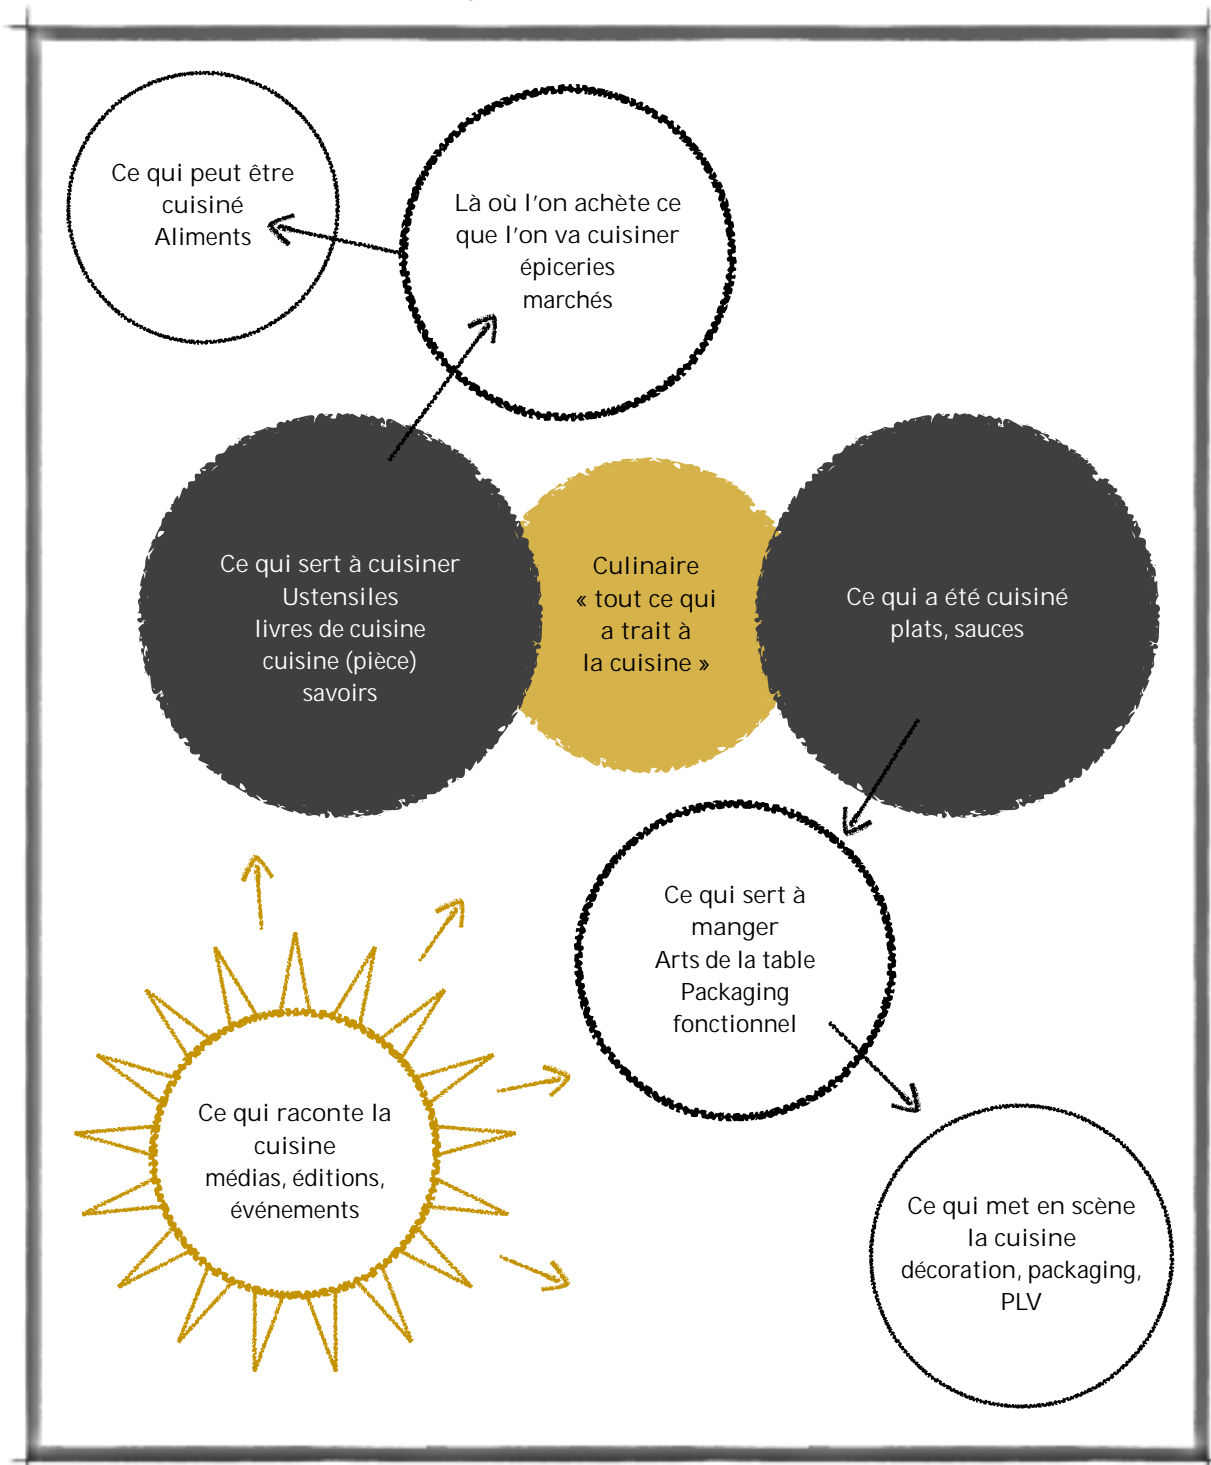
Ce qui peut être cuisiné
Aliments

Là où l'on achète ce que l'on va cuisiner
épiceries
marchés

Ce qui sert à cuisiner
Ustensiles
livres de cuisine
cuisine (pièce)
savoirs

Culinaire
« tout ce qui a trait à la cuisine »

Ce qui a été cuisiné
plats, sauces

Ce qui sert à manger
Arts de la table
Packaging fonctionnel

Ce qui raconte la cuisine
médias, éditions, événements

Ce qui met en scène la cuisine
décoration, packaging, PLV